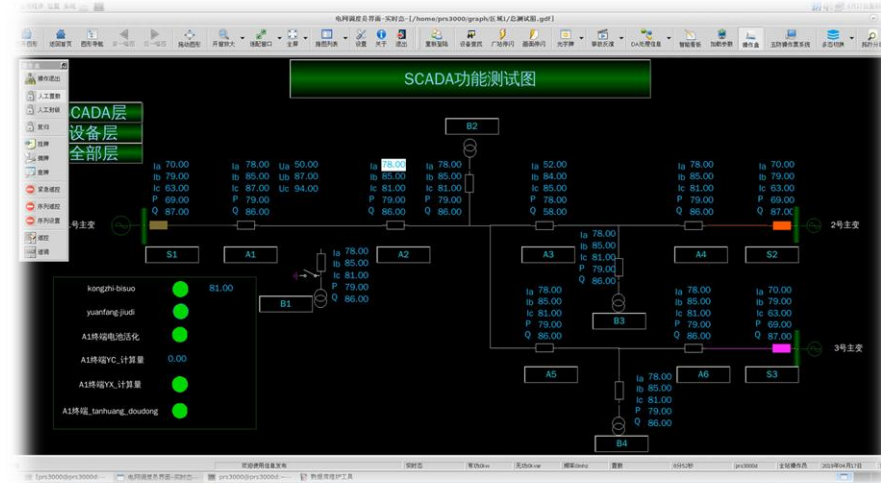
电网调度员界面-实时态-[/home/prs3000/graph/区域1/总测试图.gdf]

SCADA功能测试图

操作面
操作退出
人工置数
人工封锁
复归
挂牌
摘牌
置牌
紧急遥控
序列遥控
序列设置
遥控
遥调

CADA层
设备层
全部层

B2

Ia 70.00
Ib 75.00
Ic 63.00
P 69.00
Q 87.00

Ia 78.00
Ib 85.00
Ic 87.00
P 79.00
Q 86.00

Ua 50.00
Ub 87.00
Uc 94.00

Ia 78.00
Ib 85.00
Ic 81.00
P 79.00
Q 86.00

Ia 78.00
Ib 85.00
Ic 81.00
P 79.00
Q 86.00

Ia 52.00
Ib 84.00
Ic 85.00
P 78.00
Q 58.00

Ia 78.00
Ib 85.00
Ic 81.00
P 79.00
Q 86.00

Ia 70.00
Ib 75.00
Ic 63.00
P 69.00
Q 87.00

号主变

2号主变

S1

A1

A2

A3

A4

S2

Ia 78.00
Ib 85.00
Ic 81.00
P 79.00
Q 86.00

Ia 78.00
Ib 85.00
Ic 81.00
P 79.00
Q 86.00

B1

kongzhi-bisuo 81.00
yuanfang-jiudi
A1终端电池活化
A1终端YC_计算量 0.00
A1终端YX_计算量
A1终端_tanhuang_doudong

Ia 78.00
Ib 85.00
Ic 81.00
P 79.00
Q 86.00

B3

Ia 78.00
Ib 85.00
Ic 81.00
P 79.00
Q 86.00

Ia 70.00
Ib 75.00
Ic 63.00
P 69.00
Q 87.00

3号主变

A5

A6

S3

Ia 78.00
Ib 85.00
Ic 81.00
P 79.00
Q 86.00

B4

欢迎使用信息发布